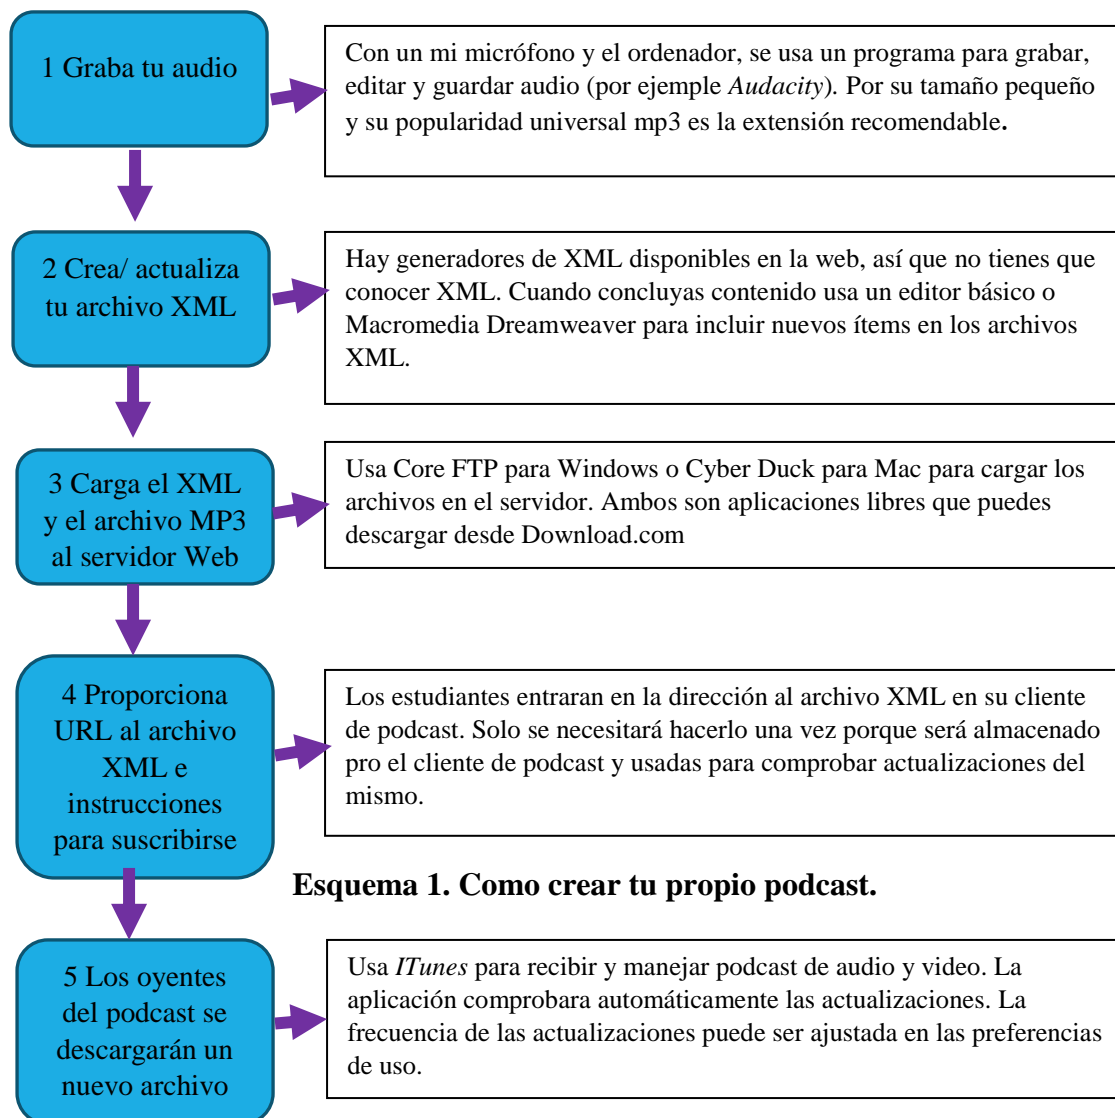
1 Graba tu audio

Con un mi micrófono y el ordenador, se usa un programa para grabar, editar y guardar audio (por ejemple *Audacity*). Por su tamaño pequeño y su popularidad universal mp3 es la extensión recomendable.

2 Crea/ actualiza tu archivo XML

Hay generadores de XML disponibles en la web, así que no tienes que conocer XML. Cuando concluyas contenido usa un editor básico o Macromedia Dreamweaver para incluir nuevos ítems en los archivos XML.

3 Carga el XML y el archivo MP3 al servidor Web

Usa Core FTP para Windows o Cyber Duck para Mac para cargar los archivos en el servidor. Ambos son aplicaciones libres que puedes descargar desde Download.com

4 Proporciona URL al archivo XML e instrucciones para suscribirse

Los estudiantes entraran en la dirección al archivo XML en su cliente de podcast. Solo se necesitará hacerlo una vez porque será almacenado pro el cliente de podcast y usadas para comprobar actualizaciones del mismo.

**Esquema 1. Como crear tu propio podcast.**

5 Los oyentes del podcast se descargarán un nuevo archivo

Usa *ITunes* para recibir y manejar podcast de audio y video. La aplicación comprobara automáticamente las actualizaciones. La frecuencia de las actualizaciones puede ser ajustada en las preferencias de uso.